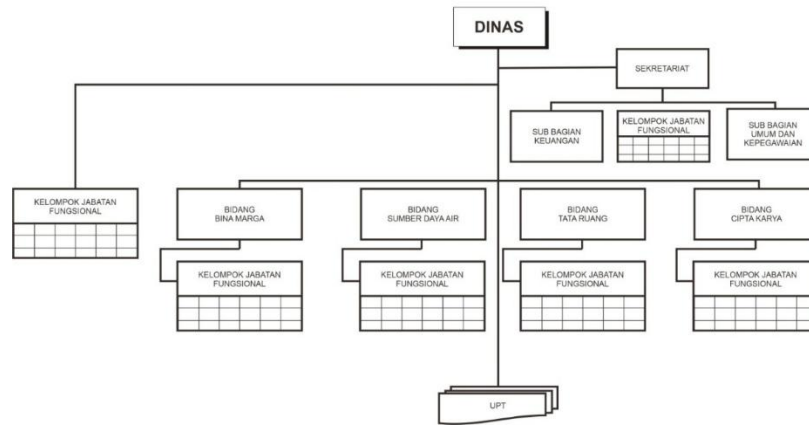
DINAS

SEKRETARIAT

SUB BAGIAN KEUANGAN

KELOMPOK JABATAN FUNGSIONAL

SUB BAGIAN UMUM DAN KEPEGAWAIAN

KELOMPOK JABATAN FUNGSIONAL

BIDANG BINA MARGA

KELOMPOK JABATAN FUNGSIONAL

BIDANG SUMBER DAYA AIR

KELOMPOK JABATAN FUNGSIONAL

BIDANG TATA RUANG

KELOMPOK JABATAN FUNGSIONAL

BIDANG CIPTA KARYA

KELOMPOK JABATAN FUNGSIONAL

UPT